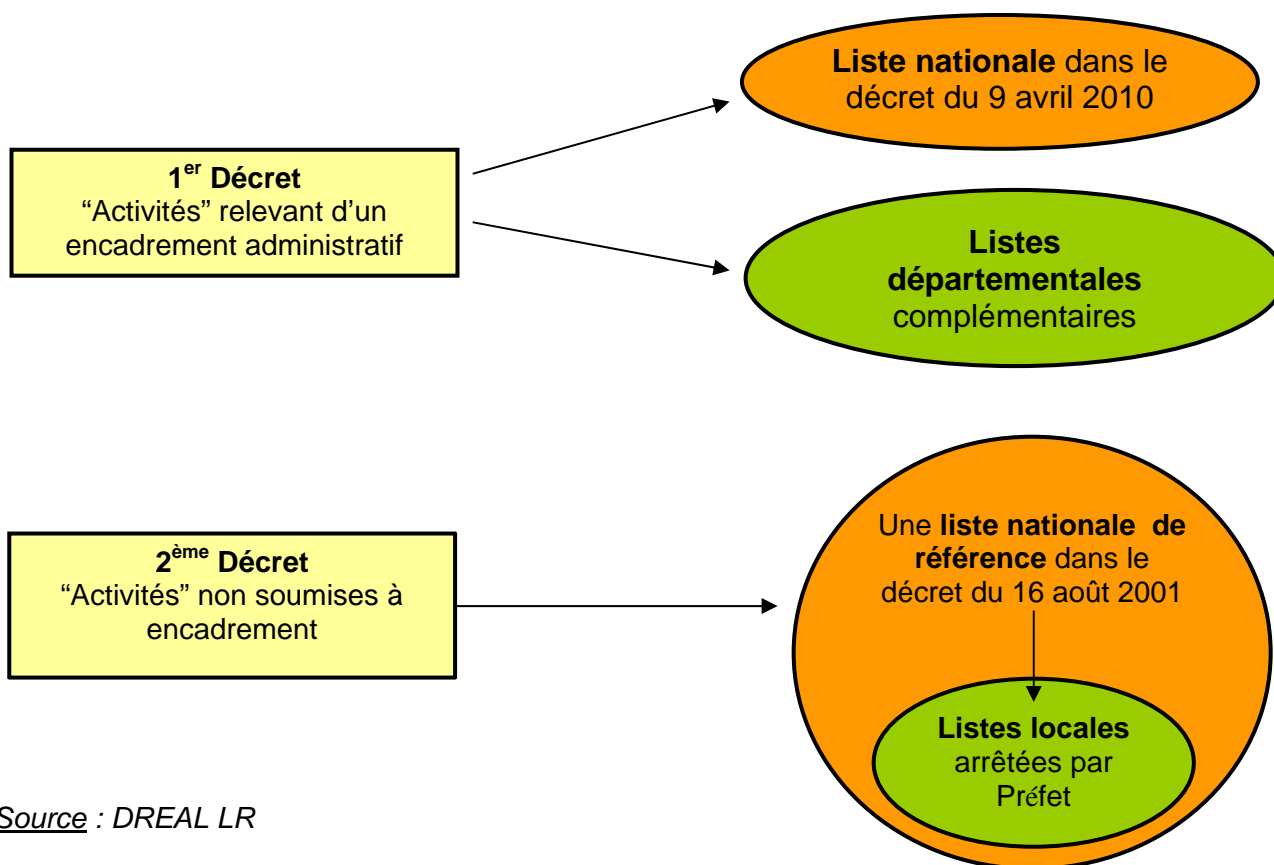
1$^{er}$ Décret
“Activités” relevant d’un encadrement administratif

Liste nationale dans le décret du 9 avril 2010

Listes départementales complémentaires

2$^{ème}$ Décret
“Activités” non soumises à encadrement

Une liste nationale de référence dans le décret du 16 août 2001

Listes locales arrêtées par Préfet

Source : DREAL LR